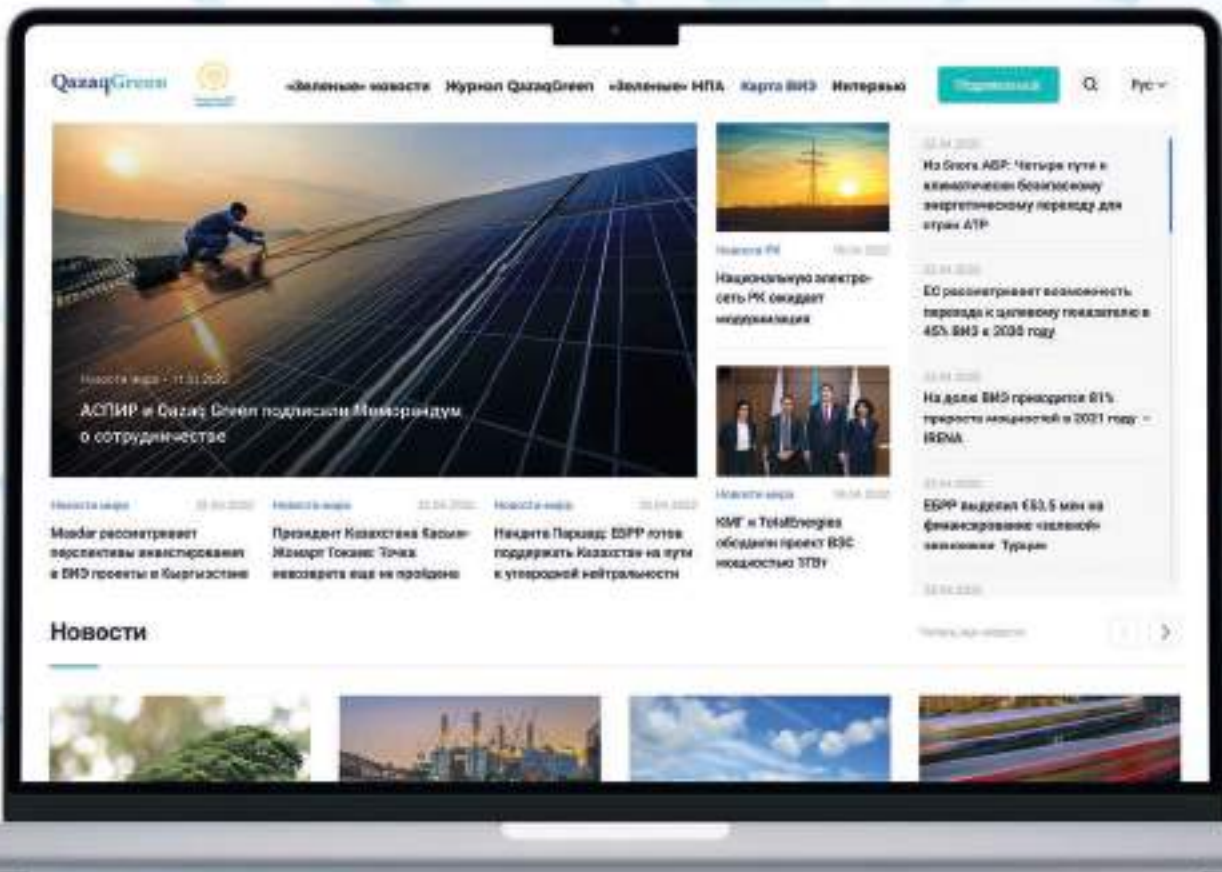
QazaqGreen

«Зеленые» новости Журнал QazaqGreen «Зеленые» НПА Карта ВИЭ Интервью

Подписаться

Рус

Новости мира · 11.01.2022

АСПИР и Qazaq Green подписали Меморандум о сотрудничестве

Новости РК

Национальную электросеть РК ожидает модернизация

Новости мира

КМГ и TotalEnergies обсудили проект ВЭС мощностью 1ГВт

Из блога АБР: Четыре пути к климатически безопасному энергетическому переходу для стран АТР

ЕС рассматривает возможность перехода к целевому показателю в 45% ВИЭ к 2030 году

На долю ВИЭ приходится 81% прироста мощностей в 2021 году – IRENA

ЕБРР выделил €53.5 млн на финансирование «зеленой» экономики Турции

Новости мира

Masdar рассматривает перспективы инвестирования в ВИЭ проекты в Кыргызстане

Новости мира

Президент Казахстана Касым-Жомарт Токаев: Точка невозврата еще не пройдена

Новости мира

Хандита Паршад: ЕБРР готов поддержать Казахстан на пути к углеродной нейтральности

Новости

Читать все новости